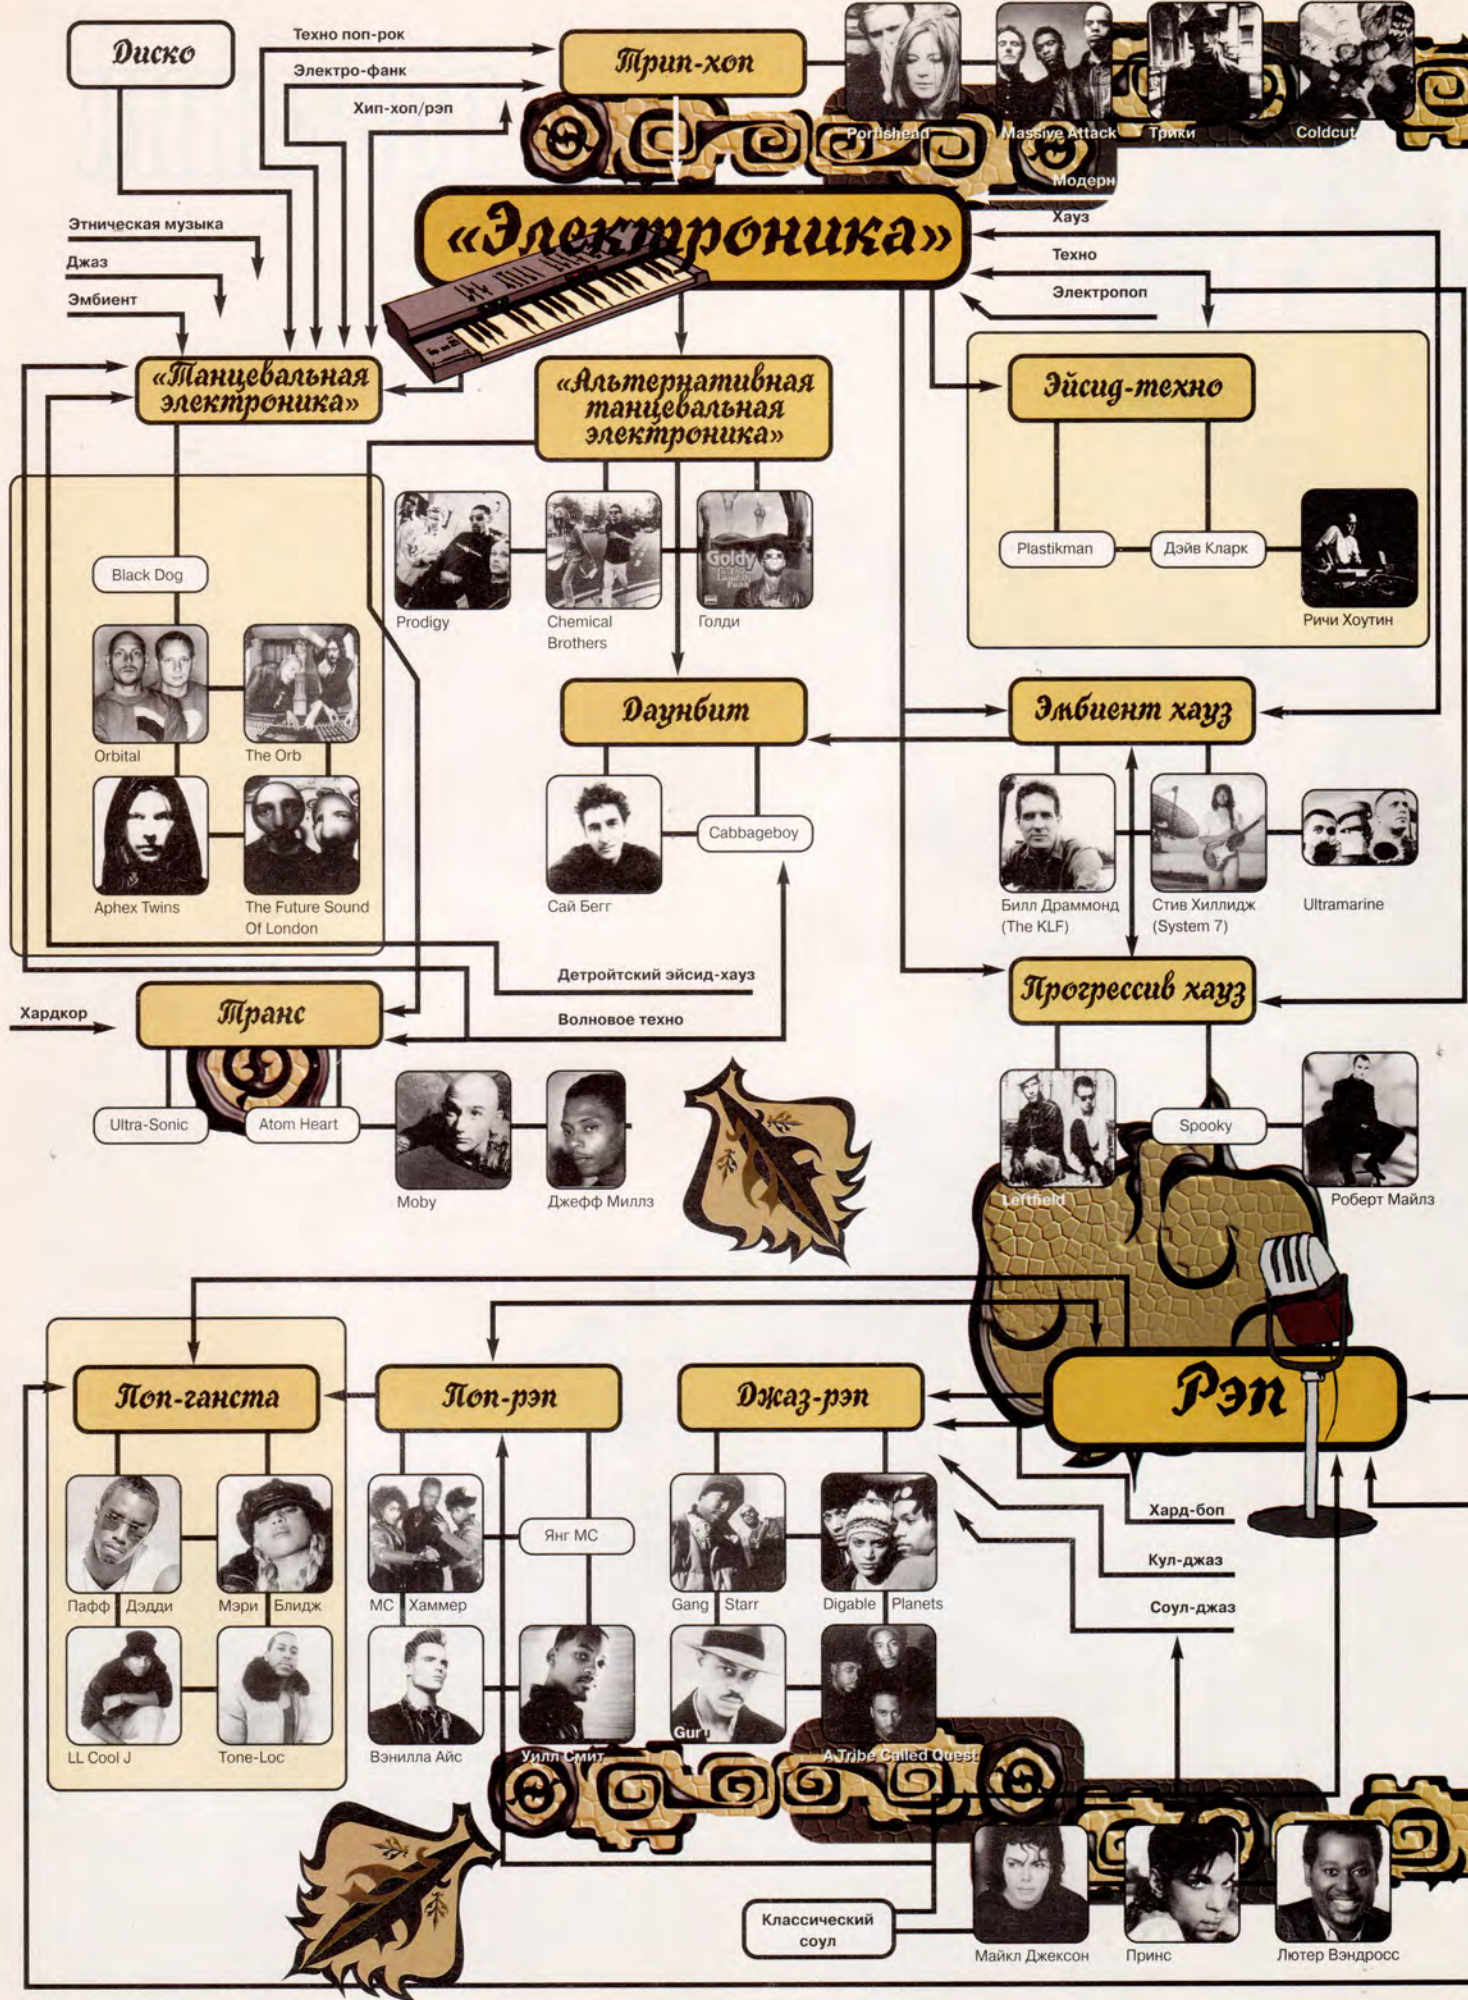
Диско

Техно поп-рок

Электро-фанк

Хип-хоп/рэп

Трип-хоп

Portishead

Massive Attack

Трики

Coldcut

Модерн

Хауз

«Электроника»

Техно

Электропоп

Этническая музыка

Джаз

Эмбиент

«Танцевальная электроника»

«Альтернативная танцевальная электроника»

Эйсид-техно

Black Dog

Prodigy

Chemical Brothers

Голди

Plastikman

Дэйв Кларк

Ричи Хоутин

Orbital

The Orb

Даунбит

Эмбиент хауз

Aphex Twins

The Future Sound Of London

Сай Берг

Cabbageboy

Билл Драммонд (The KLF)

Стив Хиллидж (System 7)

Ultramarine

Детройтский эйсид-хауз

Хардкор

Транс

Волновое техно

Прогрессив хауз

Ultra-Sonic

Atom Heart

Moby

Джефф Миллз

Leftfield

Spooky

Роберт Майлз

Поп-гангста

Поп-рэп

Джаз-рэп

Рэп

Пафф Дэдди

Мэри Блидж

MC Хаммер

Янг MC

Gang Starr

Digable Planets

Хард-боп

Кул-джаз

Соул-джаз

LL Cool J

Tone-Loc

Вэнилла Айс

Уилл Смит

Guru

A Tribe Called Quest

Классический соул

Майкл Джексон

Принс

Лютер Вэндросс